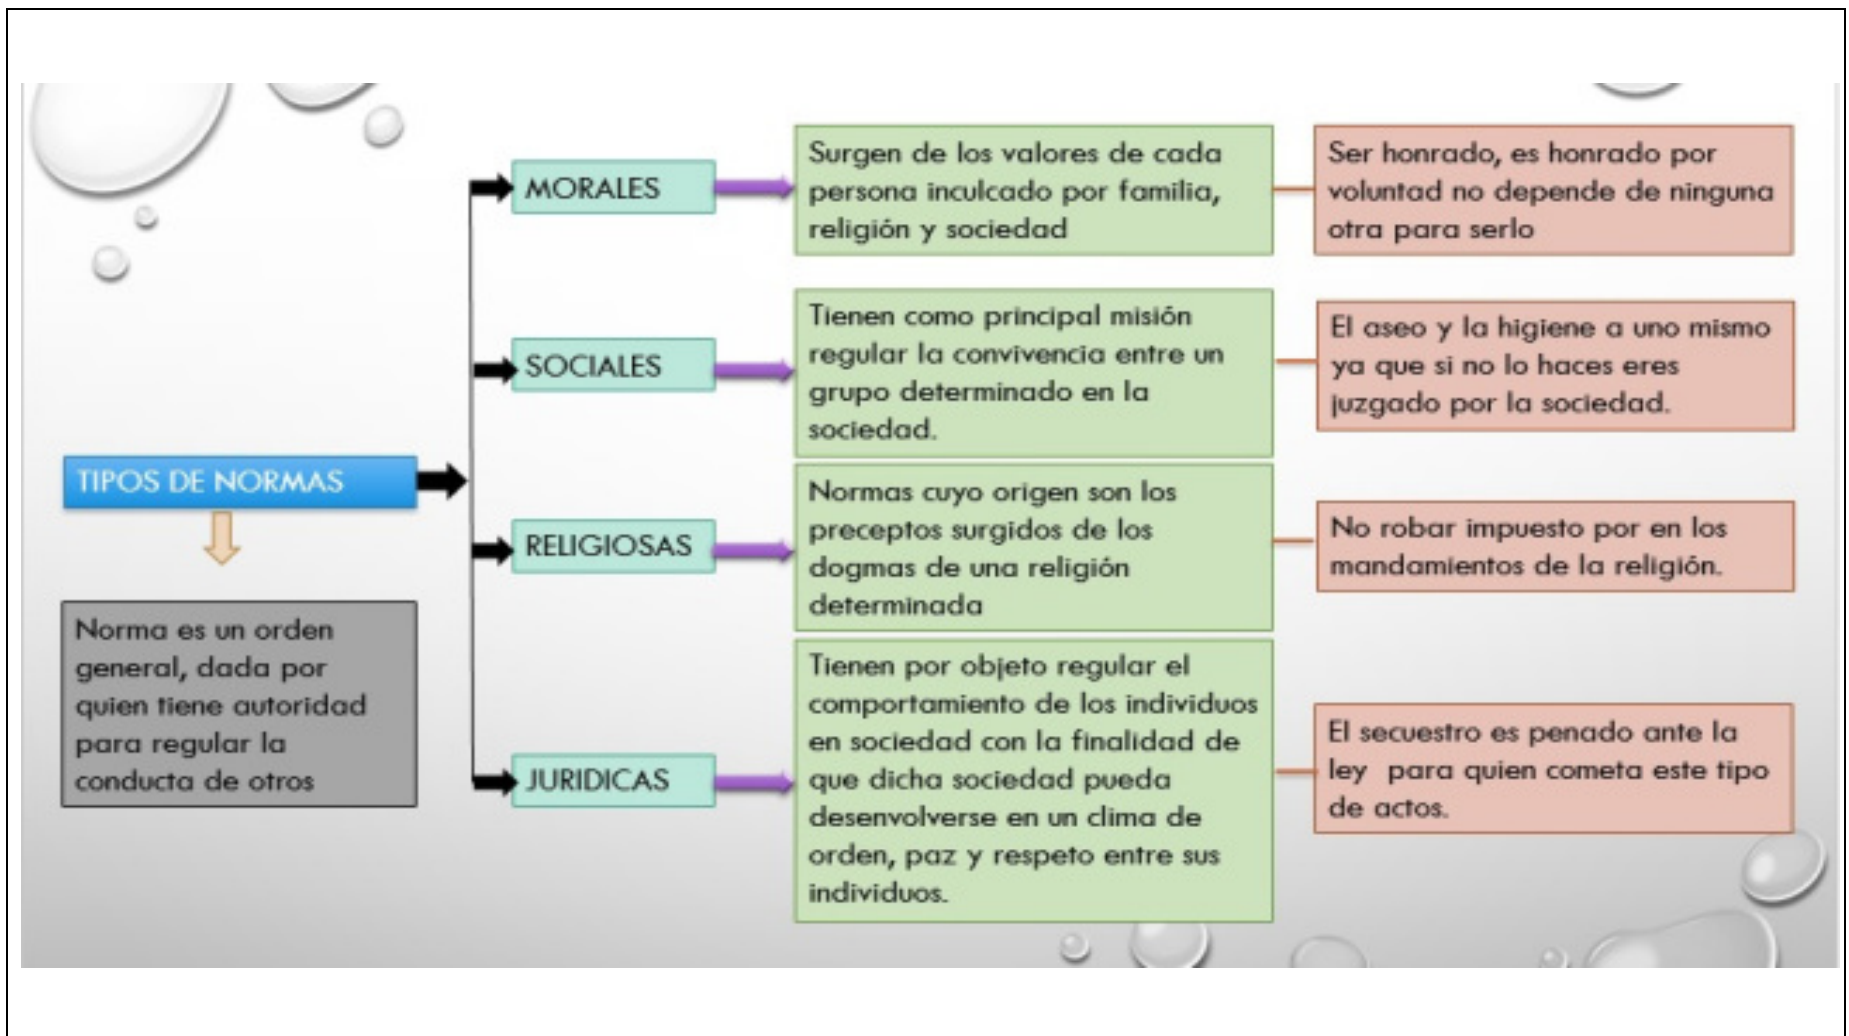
TIPOS DE NORMAS

Norma es un orden general, dada por quien tiene autoridad para regular la conducta de otros

MORALES

Surgen de los valores de cada persona inculcado por familia, religión y sociedad

Ser honrado, es honrado por voluntad no depende de ninguna otra para serlo

SOCIALES

Tienen como principal misión regular la convivencia entre un grupo determinado en la sociedad.

El aseo y la higiene a uno mismo ya que si no lo haces eres juzgado por la sociedad.

RELIGIOSAS

Normas cuyo origen son los preceptos surgidos de los dogmas de una religión determinada

No robar impuesto por en los mandamientos de la religión.

JURIDICAS

Tienen por objeto regular el comportamiento de los individuos en sociedad con la finalidad de que dicha sociedad pueda desenvolverse en un clima de orden, paz y respeto entre sus individuos.

El secuestro es penado ante la ley para quien cometa este tipo de actos.